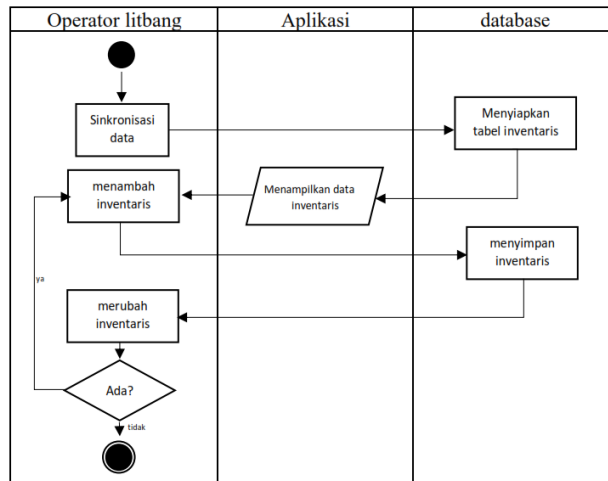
| Operator litbang | Aplikasi | database |
|---|---|---|

Sinkronisasi data

Menyiapkan tabel inventaris

menambah inventaris

Menampilkan data inventaris

menyimpan inventaris

ya

merubah inventaris

Ada?

tidak